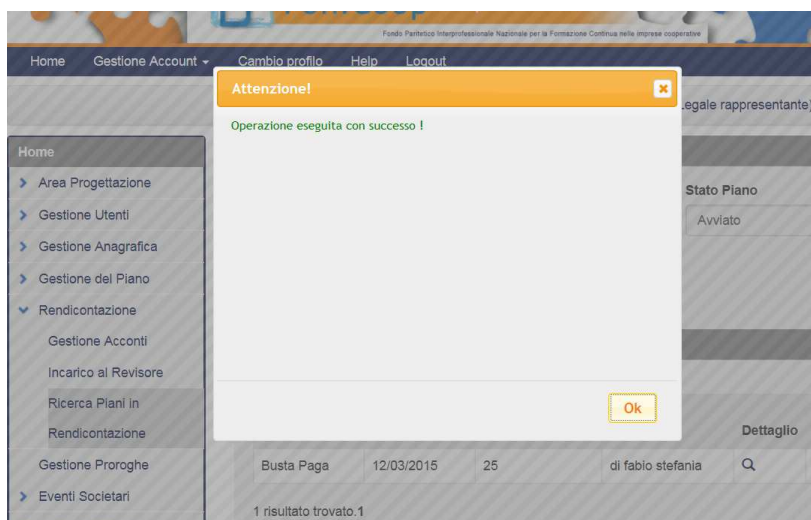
Fondo Paritetico Interprofessionale Nazionale per la Formazione Continua nelle imprese cooperative

Home Gestione Account Cambio profilo Help Logout

Attenzione!

Operazione eseguita con successo !

Ok

egale rappresentante)

Home
Area Progettazione
Gestione Utenti
Gestione Anagrafica
Gestione del Piano
Rendicontazione
Gestione Acconti
Incarico al Revisore
Ricerca Piani in Rendicontazione
Gestione Proroghe
Eventi Societari

Stato Piano
Avviato

Dettaglio

| Busta Paga | 12/03/2015 | 25 | di fabio stefania | |

1 risultato trovato.1